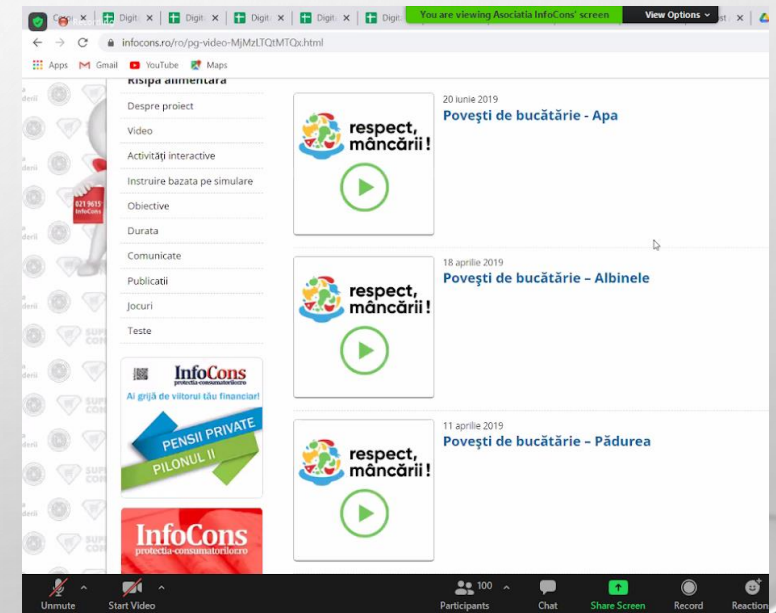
Digit Digit Digit Digit Digit
You are viewing Asociatia InfoCons' screen
View Options
infocons.ro/ro/pg-video-MjMzLTQtMTQx.html
Apps Gmail YouTube Maps

Risipa alimentara
Despre proiect
Video
Activități interactive
Instruire bazata pe simulare
Obiective
Durata
Comunicate
Publicatii
Jocuri
Teste

InfoCons
protectia-consumatorilor.ro
Ai grijă de viitorul tău financiar!
PENSII PRIVATE
PILONUL II

InfoCons
protectia-consumatorilor.ro

respect, mâncării!
20 Iunie 2019
Poveşti de bucătărie - Apa

respect, mâncării!
18 aprilie 2019
Poveşti de bucătărie – Albinele

respect, mâncării!
11 aprilie 2019
Poveşti de bucătărie – Pădurea

021 9615
InfoCons

Unmute
Start Video
100
Participants
Chat
Share Screen
Record
Reaction